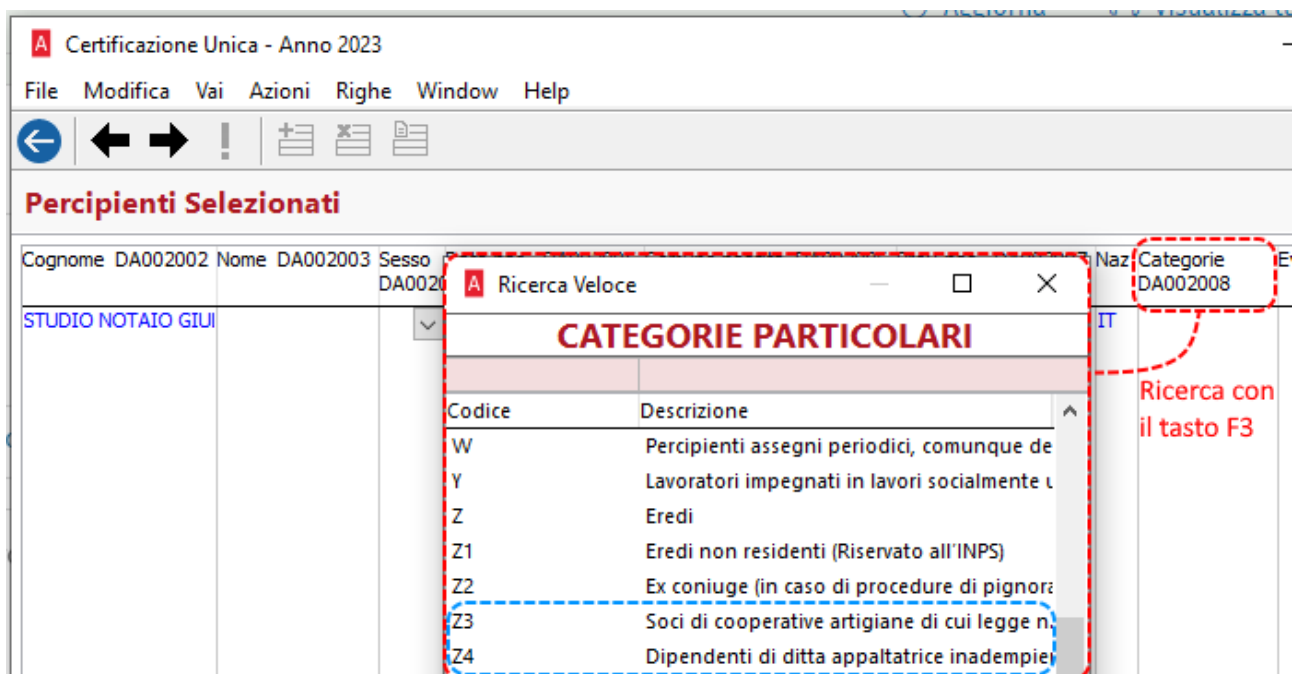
Aggiorna Visualizza

Certificazione Unica - Anno 2023

File Modifica Vai Azioni Righe Window Help

Percipienti Selezionati

Cognome DA002002 | Nome DA002003 | Sesso DA0020 | Naz | Categorie DA002008 | E

STUDIO NOTAIO GIUI | IT

Ricerca Veloce

CATEGORIE PARTICOLARI

| Codice | Descrizione |
|---|---|
| W | Percipienti assegni periodici, comunque de |
| Y | Lavoratori impegnati in lavori socialmente u |
| Z | Eredi |
| Z1 | Eredi non residenti (Riservato all'INPS) |
| Z2 | Ex coniuge (in caso di procedure di pignora |
| Z3 | Soci di cooperative artigiane di cui legge n. |
| Z4 | Dipendenti di ditta appaltatrice inadempie |

Ricerca con il tasto F3